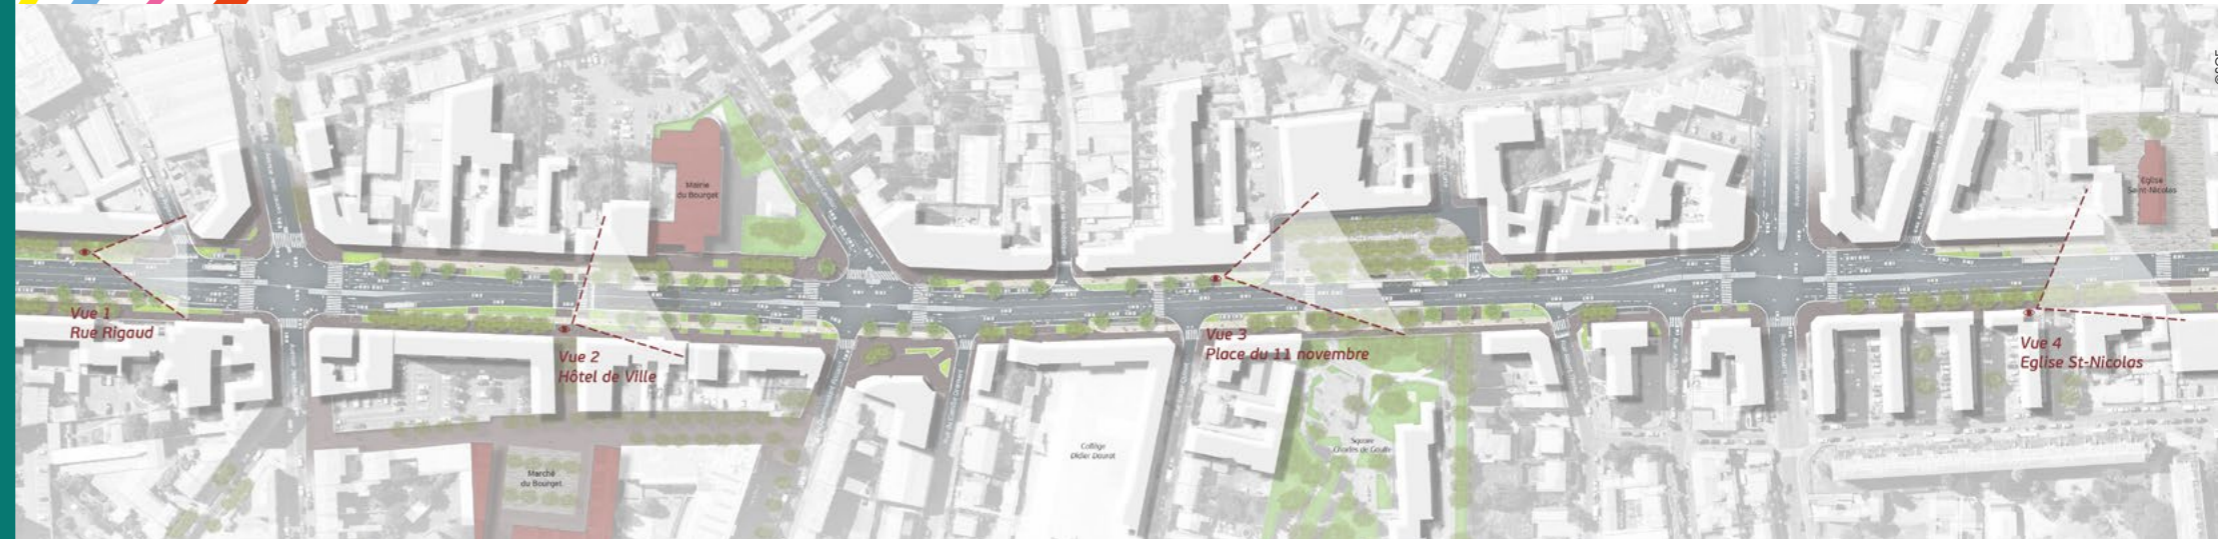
Vue 1
Rue Rigaud

Mairie du Bourget

Vue 2
Hôtel de Ville

Marché du Bourget

Collège Didier Daurat

Vue 3
Place du 11 novembre

Square Charles de Gaulle

Eglise Saint-Nicolas

Vue 4
Eglise St-Nicolas